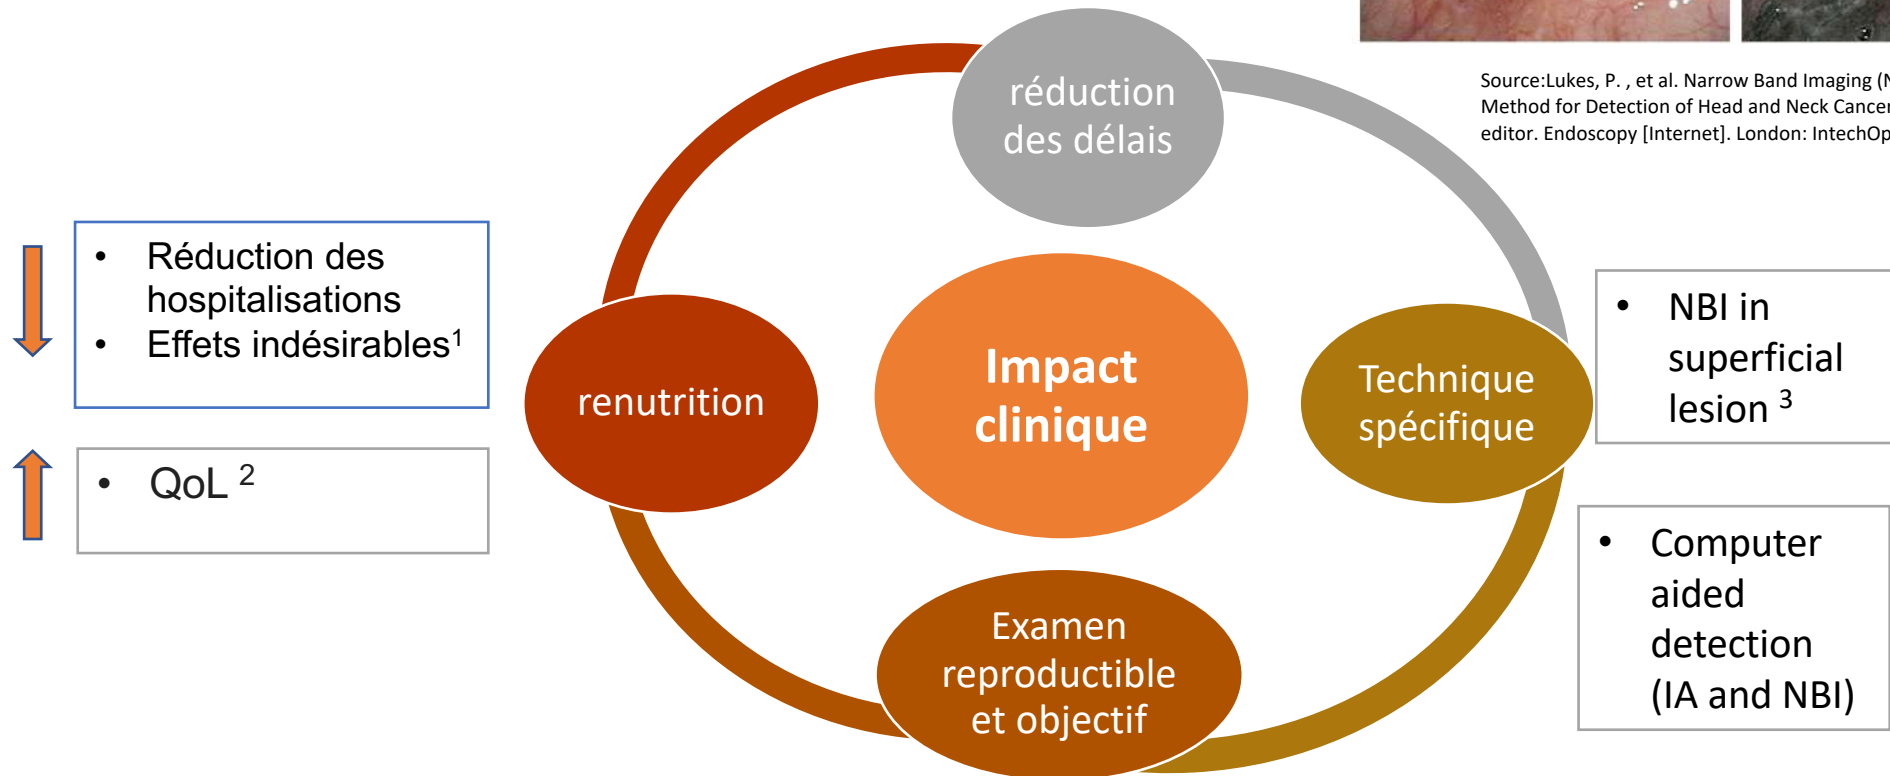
Source:Lukes, P. , et al. Narrow Band Imaging ([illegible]
Method for Detection of Head and Neck Cance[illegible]
editor. Endoscopy [Internet]. London: IntechOp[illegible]

- Réduction des hospitalisations
- Effets indésirables$^1$

- QoL $^2$

réduction des délais

renutrition

Impact clinique

Technique spécifique

Examen reproductible et objectif

- NBI in superficial lesion $^3$

- Computer aided detection (IA and NBI)